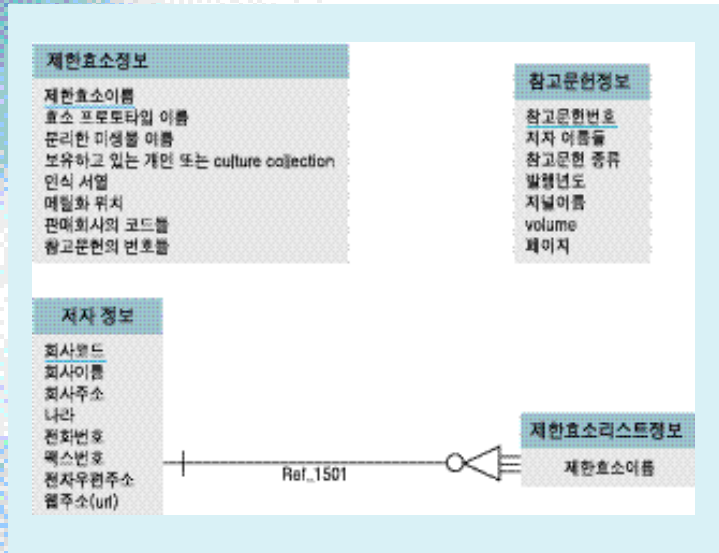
제한효소정보

제한효소이름
효소 프로토타입 이름
분리한 미생물 이름
보유하고 있는 개인 또는 culture collection
인식 서열
메틸화 위치
판매회사의 코드들
참고문헌의 번호들

참고문헌정보

참고문헌번호
저자 이름들
참고문헌 종류
발행년도
저널이름
volume
페이지

제자 정보

회사코드
회사이름
회사주소
나라
전화번호
팩스번호
전자우편주소
웹주소(url)

Ref_1501

제한효소리스트정보

제한효소이름